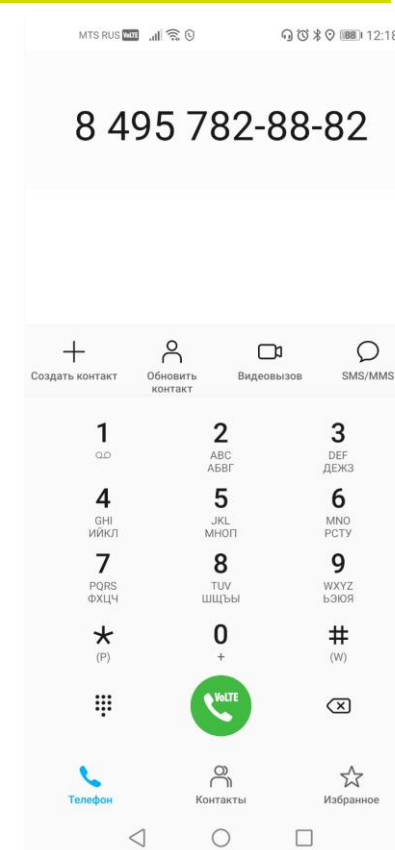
MTS RUS VoLTE 88 12:18

8 495 782-88-82

Создать контакт
Обновить контакт
Видеовызов
SMS/MMS

1
2 ABC АБВГ
3 DEF ДЕЖЗ
4 GHI ИЙКЛ
5 JKL МНОП
6 MNO РСТУ
7 PQRS ФХЦЧ
8 TUV ШЩЪЫ
9 WXYZ ЬЭЮЯ
* (P)
0 +
# (W)

VoLTE

Телефон
Контакты
Избранное